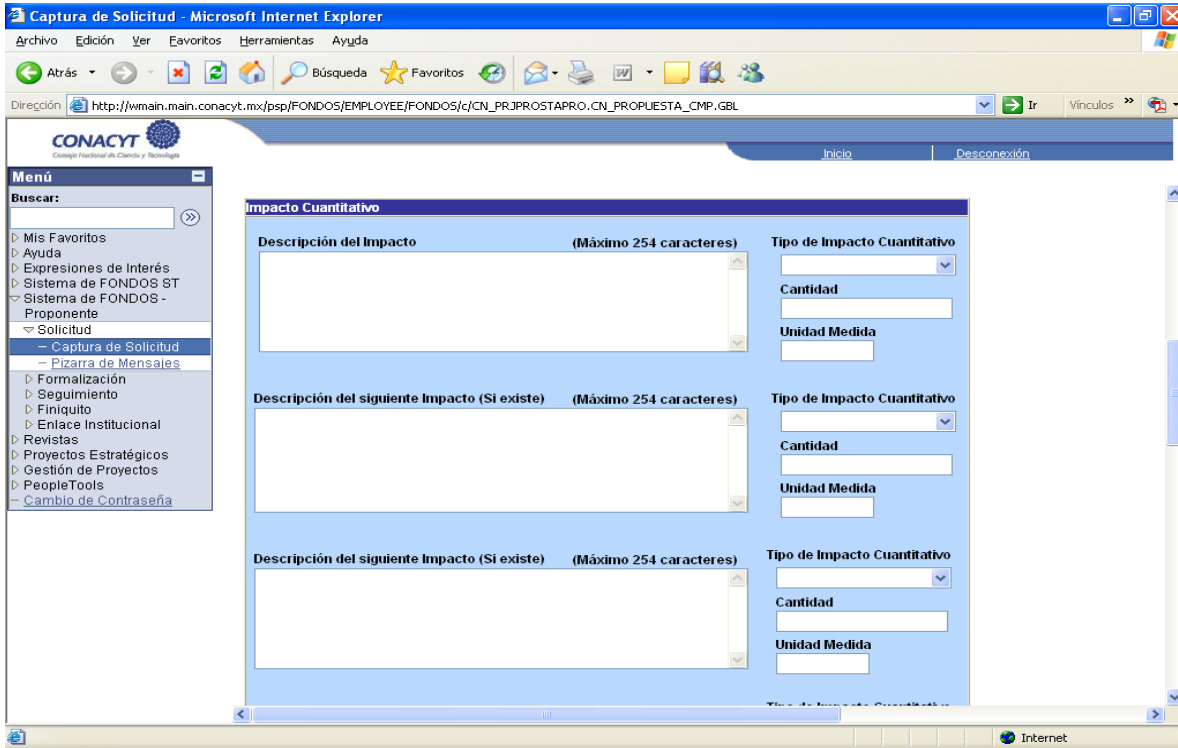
Captura de Solicitud - Microsoft Internet Explorer

Archivo Edición Ver Favoritos Herramientas Ayuda

Atrás Búsqueda Favoritos

Dirección http://wmain.main.conacyt.mx/psp/FONDOS/EMPLOYEE/FONDOS/c/CN_PRJPROSTAPRO.CN_PROPUESTA_CMP.GBL Ir Vínculos »

CONACYT
Consejo Nacional de Ciencia y Tecnología

Inicio Desconexión

Menú
Buscar:
Mis Favoritos
Ayuda
Expresiones de Interés
Sistema de FONDOS ST
Sistema de FONDOS - Proponente
Solicitud
– Captura de Solicitud
– Pizarra de Mensajes
Formalización
Seguimiento
Finiquito
Enlace Institucional
Revistas
Proyectos Estratégicos
Gestión de Proyectos
PeopleTools
– Cambio de Contraseña

Impacto Cuantitativo

Descripción del Impacto (Máximo 254 caracteres)
Tipo de Impacto Cuantitativo
Cantidad
Unidad Medida

Descripción del siguiente Impacto (Si existe) (Máximo 254 caracteres)
Tipo de Impacto Cuantitativo
Cantidad
Unidad Medida

Descripción del siguiente Impacto (Si existe) (Máximo 254 caracteres)
Tipo de Impacto Cuantitativo
Cantidad
Unidad Medida

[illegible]

Internet